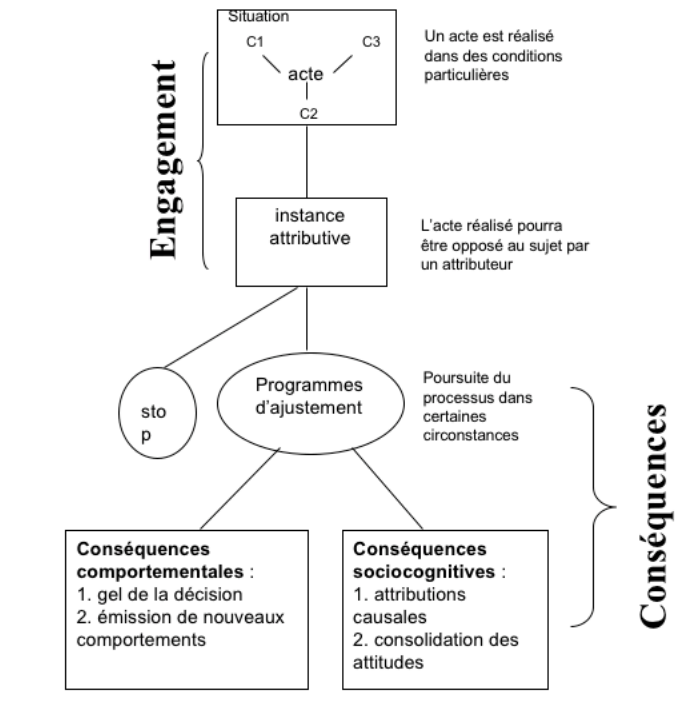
Engagement

Situation

C1

C3

acte

C2

Un acte est réalisé dans des conditions particulières

instance attributive

L'acte réalisé pourra être opposé au sujet par un attributeur

sto p

Programmes d'ajustement

Poursuite du processus dans certaines circonstances

Conséquences

**Conséquences comportementales** :
1. gel de la décision
2. émission de nouveaux comportements

**Conséquences sociocognitives** :
1. attributions causales
2. consolidation des attitudes